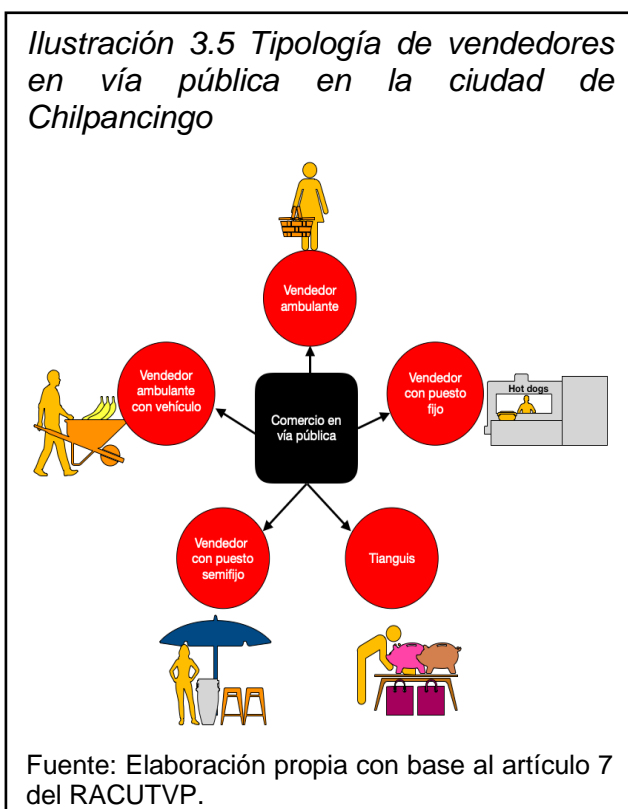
Ilustración 3.5 Tipología de vendedores en vía pública en la ciudad de Chilpancingo

Vendedor ambulante

Vendedor ambulante con vehículo

Comercio en vía pública

Vendedor con puesto fijo

Hot dogs

Vendedor con puesto semifijo

Tianguis

Fuente: Elaboración propia con base al artículo 7 del RACUTVP.